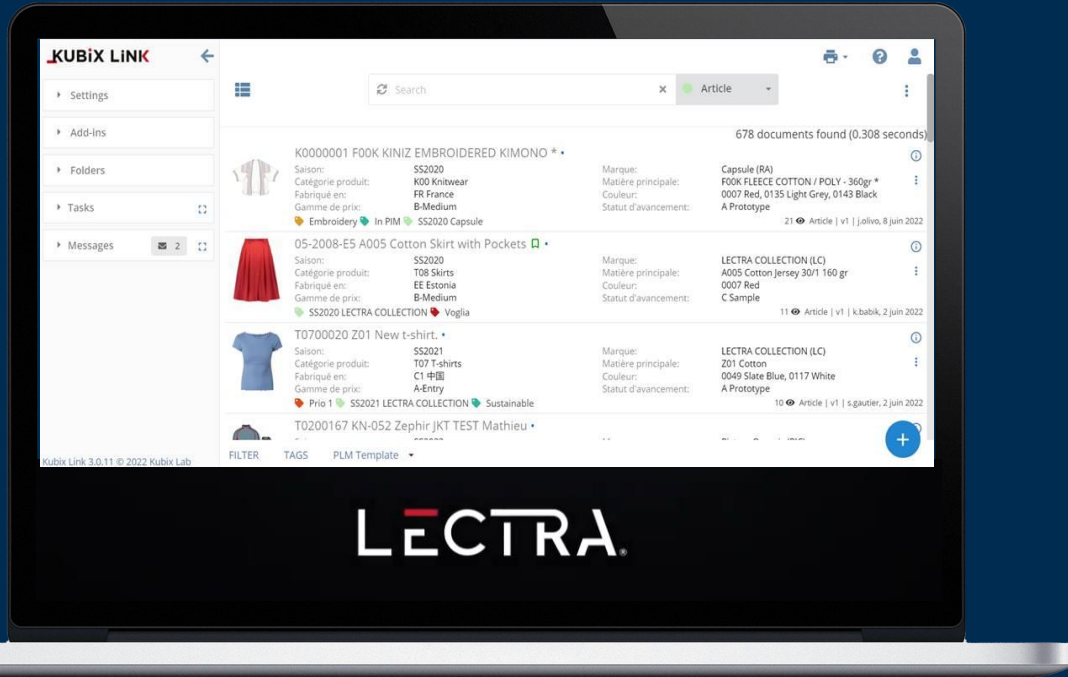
KUBIX LINK

Settings

Add-ins

Folders

Tasks

Messages 2

Kubix Link 3.0.11 © 2022 Kubix Lab

Search

Article

678 documents found (0.308 seconds)

K0000001 F00K KINIZ EMBROIDERED KIMONO * •

| Saison: | SS2020 | Marque: | Capsule (RA) |
|---|---|---|---|
| Catégorie produit: | K00 Knitwear | Matière principale: | F00K FLEECE COTTON / POLY - 360gr * |
| Fabriqué en: | FR France | Couleur: | 0007 Red, 0135 Light Grey, 0143 Black |
| Gamme de prix: | B-Medium | Statut d'avancement: | A Prototype |

Embroidery In PIM SS2020 Capsule

21 Article | v1 | j.olivo, 8 juin 2022

05-2008-E5 A005 Cotton Skirt with Pockets •

| Saison: | SS2020 | Marque: | LECTRA COLLECTION (LC) |
|---|---|---|---|
| Catégorie produit: | T08 Skirts | Matière principale: | A005 Cotton Jersey 30/1 160 gr |
| Fabriqué en: | EE Estonia | Couleur: | 0007 Red |
| Gamme de prix: | B-Medium | Statut d'avancement: | C Sample |

SS2020 LECTRA COLLECTION Voglia

11 Article | v1 | k.babik, 2 juin 2022

T0700020 Z01 New t-shirt. •

| Saison: | SS2021 | Marque: | LECTRA COLLECTION (LC) |
|---|---|---|---|
| Catégorie produit: | T07 T-shirts | Matière principale: | Z01 Cotton |
| Fabriqué en: | C1 中国 | Couleur: | 0049 Slate Blue, 0117 White |
| Gamme de prix: | A-Entry | Statut d'avancement: | A Prototype |

Prio 1 SS2021 LECTRA COLLECTION Sustainable

10 Article | v1 | s.gautier, 2 juin 2022

T0200167 KN-052 Zephir JKT TEST Mathieu •

FILTER TAGS PLM Template

LECTRA.